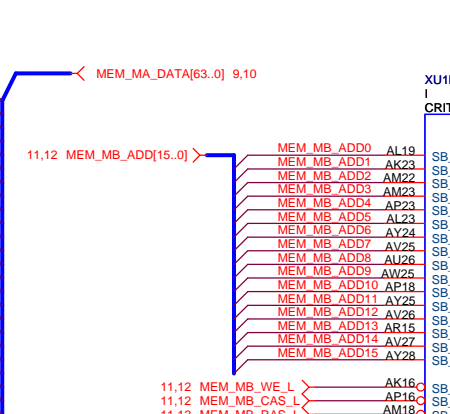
MEM_MA_DATA[63..0] 9,10

XU1
I
CRIT

11,12 MEM_MB_ADD[15..0]

MEM_MB_ADD0 AL19 SB
MEM_MB_ADD1 AK23 SB
MEM_MB_ADD2 AM22 SB
MEM_MB_ADD3 AM23 SB
MEM_MB_ADD4 AP23 SB
MEM_MB_ADD5 AL23 SB
MEM_MB_ADD6 AY24 SB
MEM_MB_ADD7 AV25 SB
MEM_MB_ADD8 AU26 SB
MEM_MB_ADD9 AW25 SB
MEM_MB_ADD10 AP18 SB
MEM_MB_ADD11 AY25 SB
MEM_MB_ADD12 AV26 SB
MEM_MB_ADD13 AR15 SB
MEM_MB_ADD14 AY27 SB
MEM_MB_ADD15 AY28 SB

11,12 MEM_MB_WE_L AK16 SB
11,12 MEM_MB_CAS_L AP16 SB
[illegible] MEM_MB_RAS_L AM18 SB